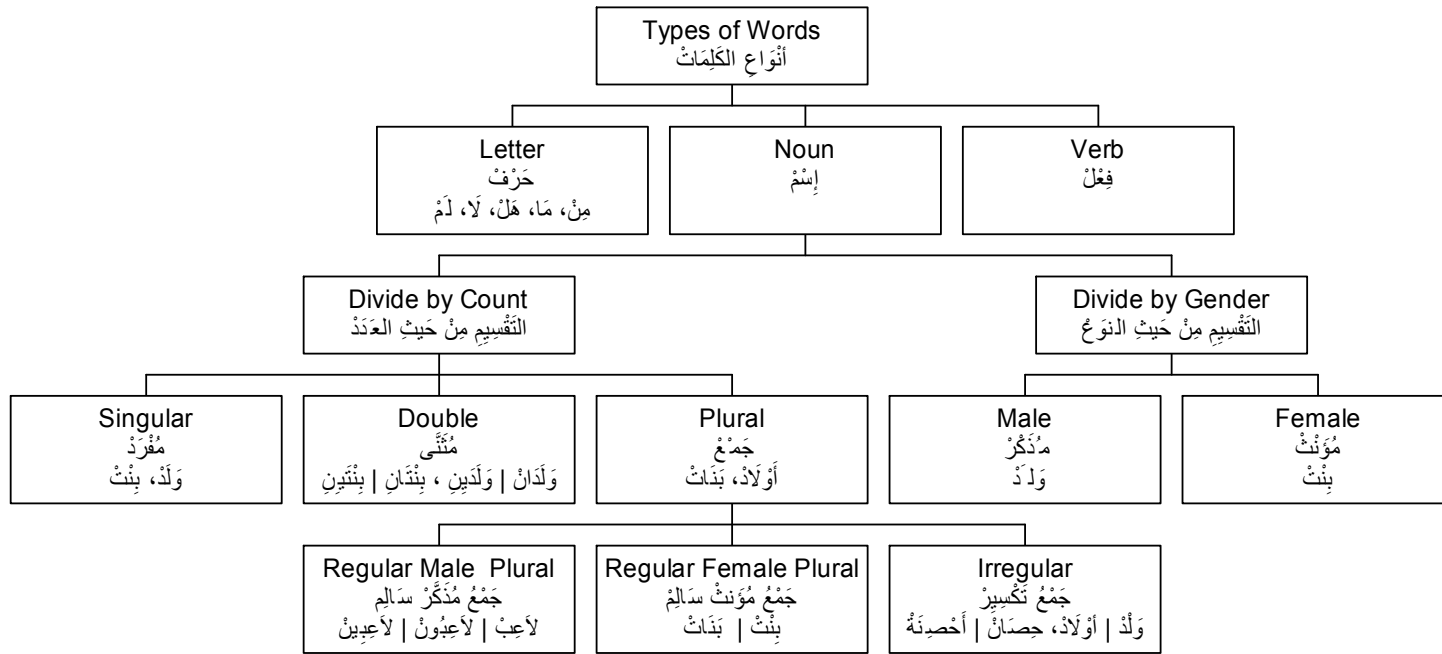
Types of Words
أَنْوَاعِ الكَلِمَاتْ

Letter
حَرْفْ
مِنْ، مَا، هَلْ، لَا، لَمْ

Noun
إِسْمْ

Verb
فِعْلْ

Divide by Count
التَقْسِيمِ مِنْ حَيثِ العَدَدْ

Divide by Gender
التَقْسِيمِ مِنْ حَيثِ النوعُ

Singular
مُفْرَدْ
وَلَدْ، بِنْتْ

Double
مُثَنَّى
وَلَدَانْ | وَلَدَينِ ، بِنْتَانِ | بِنْتَينِ

Plural
جَمْعْ
أَوْلَادْ، بَنَاتْ

Male
مُذَكَّرْ
وَلَدْ

Female
مُؤَنَّثْ
بِنْتْ

Regular Male Plural
جَمْعُ مُذَكَّر سَالِم
لَاعِبْ | لَاعِبُونْ | لَاعِبِينْ

Regular Female Plural
جَمْعُ مُؤَنثْ سَالِمْ
بِنْتْ | بَنَاتْ

Irregular
جَمْعُ تَكْسِيرْ
وَلْدْ | أَوْلَادْ، حِصَانْ | أَحْصِنَةْ